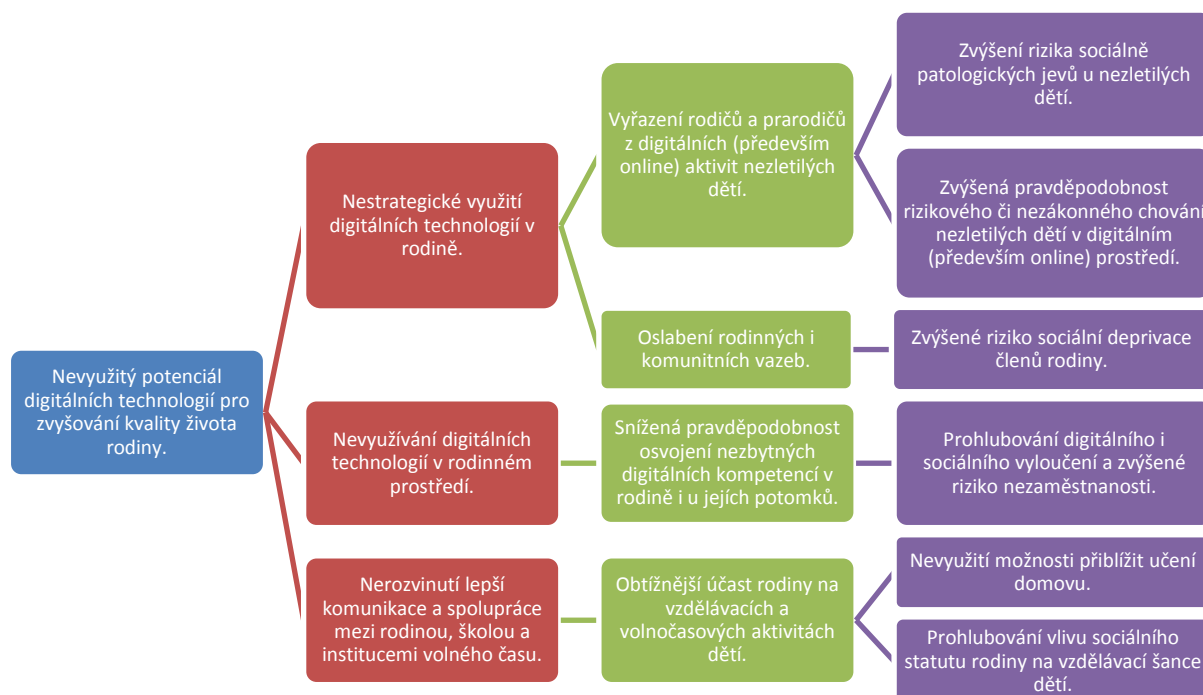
Nevyužitý potenciál digitálních technologií pro zvyšování kvality života rodiny.

Nestrategické využití digitálních technologií v rodině.

Vyřazení rodičů a prarodičů z digitálních (především online) aktivit nezletilých dětí.

Zvýšení rizika sociálně patologických jevů u nezletilých dětí.

Zvýšená pravděpodobnost rizikového či nezákonného chování nezletilých dětí v digitálním (především online) prostředí.

Oslabení rodinných i komunitních vazeb.

Zvýšené riziko sociální deprivace členů rodiny.

Nevyužívání digitálních technologií v rodinném prostředí.

Snížená pravděpodobnost osvojení nezbytných digitálních kompetencí v rodině i u jejích potomků.

Prohlubování digitálního i sociálního vyloučení a zvýšené riziko nezaměstnanosti.

Nerozvinutí lepší komunikace a spolupráce mezi rodinou, školou a institucemi volného času.

Obtížnější účast rodiny na vzdělávacích a volnočasových aktivitách dětí.

Nevyužití možnosti přiblížit učení domovu.

Prohlubování vlivu sociálního statutu rodiny na vzdělávací šance dětí.